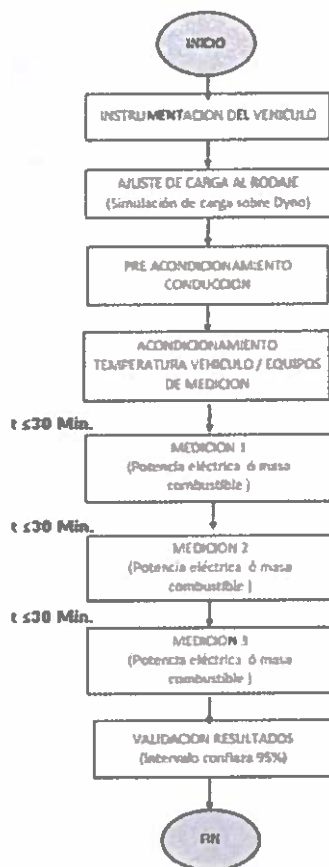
INICIO

INSTRUMENTACION DEL VEHICULO

AJUSTE DE CARGA AL RODAJE
(Simulación de carga sobre Dyno)

PRE ACONDICIONAMIENTO
CONDUCCION

ACONDICIONAMIENTO
TEMPERATURA VEHICULO / EQUIPOS
DE MEDICION

t ≤30 Min.

MEDICION 1
(Potencia eléctrica ó masa combustible )

t ≤30 Min.

MEDICION 2
(Potencia eléctrica ó masa combustible )

t ≤30 Min.

MEDICION 3
(Potencia eléctrica ó masa combustible )

VALIDACION RESULTADOS
(Intervalo confianza 95%)

FIN